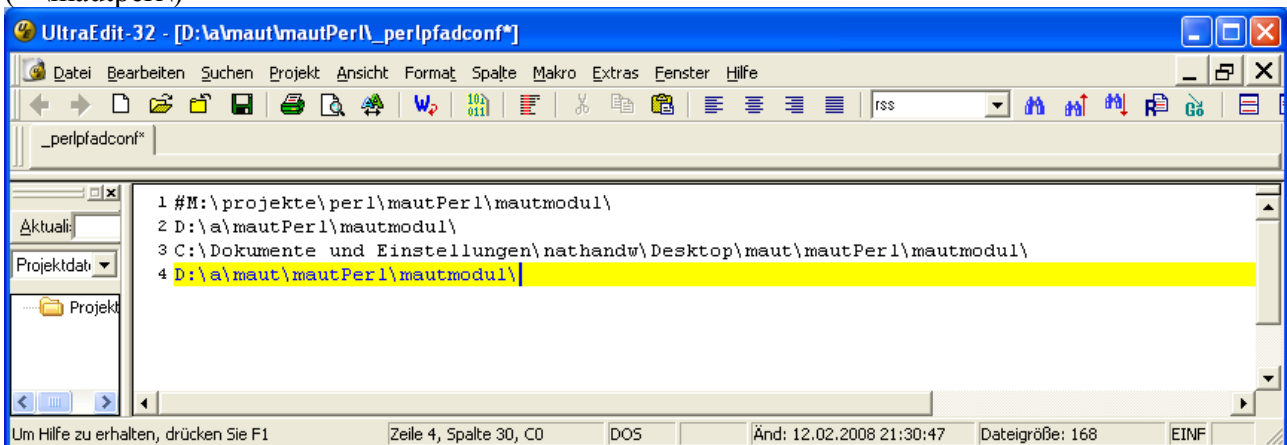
UltraEdit-32 - [D:\a\maut\mautPerl\_perlpfadconf*]

Datei Bearbeiten Suchen Projekt Ansicht Format Spalte Makro Extras Fenster Hilfe

rss

_perlpfadconf*

Aktuali

Projektdat

Projekt

1 #M:\projekte\perl\mautPerl\mautmodul\
2 D:\a\mautPerl\mautmodul\
3 C:\Dokumente und Einstellungen\nathandw\Desktop\maut\mautPerl\mautmodul\
4 D:\a\maut\mautPerl\mautmodul\

Um Hilfe zu erhalten, drücken Sie F1 | Zeile 4, Spalte 30, C0 | DOS | Änd: 12.02.2008 21:30:47 | Dateigröße: 168 | EINF